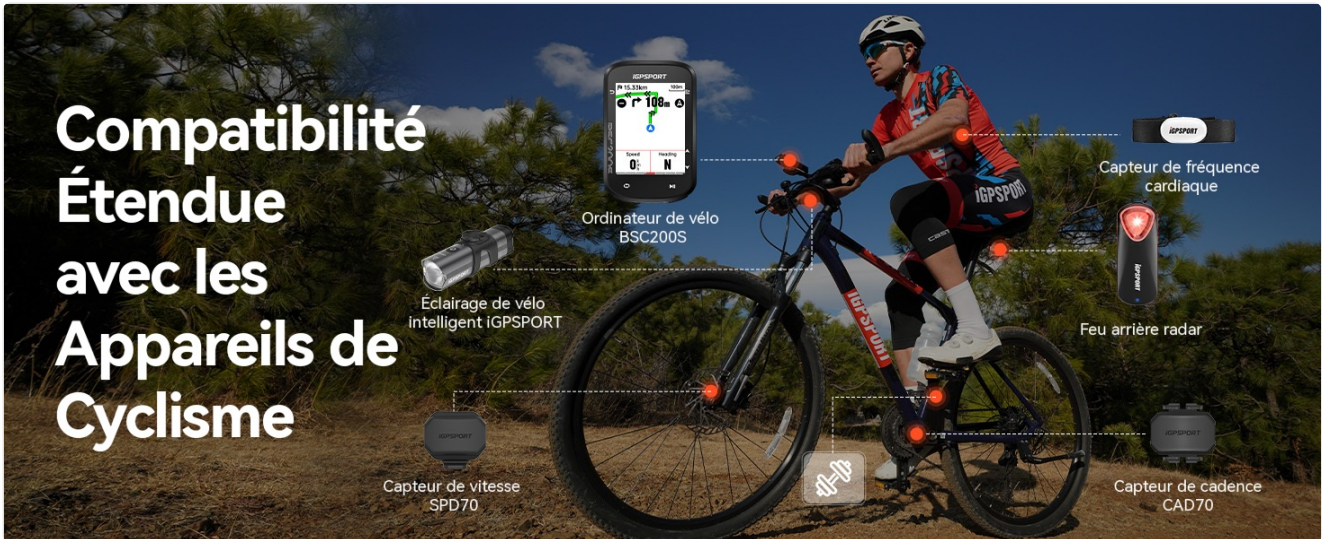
Compatibilité Étendue avec les Appareils de Cyclisme

iGPSPORT

15.33km

100m

108m

Speed

0

Heading

N

Ordinateur de vélo BSC200S

Éclairage de vélo intelligent iGPSPORT

iGPSPORT

Capteur de fréquence cardiaque

Feu arrière radar

iGPSPORT

Capteur de vitesse SPD70

iGPSPORT

Capteur de cadence CAD70

iGPSPORT